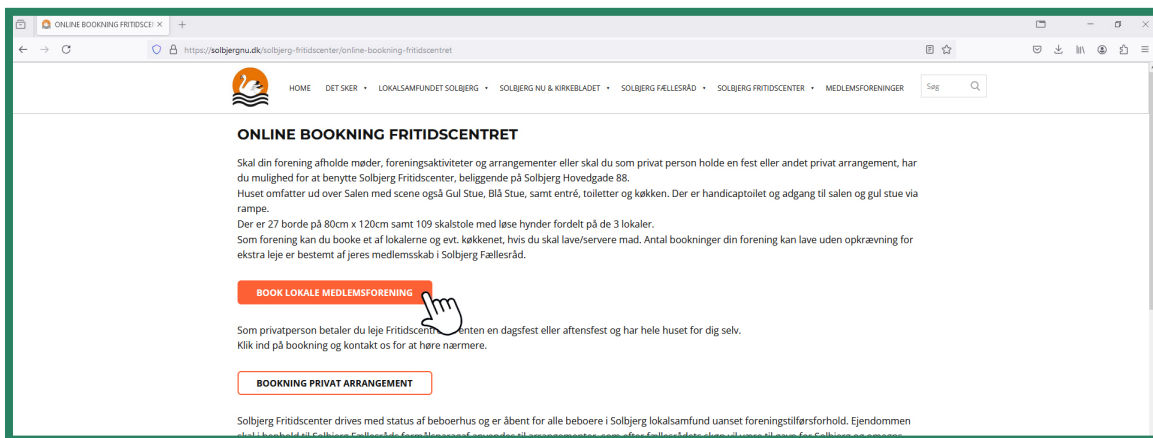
ONLINE BOOKNING FRITIDSCE ×

https://solbjergnu.dk/solbjerg-fritidscenter/online-bookning-fritidscentret

HOME DET SKER LOKALSAMFUNDET SOLBJERG SOLBJERG NU & KIRKEBLADET SOLBJERG FÆLLESRÅD SOLBJERG FRITIDSCENTER MEDLEMSFORENINGER Søg

ONLINE BOOKNING FRITIDSCENTRET

Skal din forening afholde møder, foreningsaktiviteter og arrangementer eller skal du som privat person holde en fest eller andet privat arrangement, har du mulighed for at benytte Solbjerg Fritidscenter, beliggende på Solbjerg Hovedgade 88.
Huset omfatter ud over Salen med scene også Gul Stue, Blå Stue, samt entré, toiletter og køkken. Der er handicaptoilet og adgang til salen og gul stue via rampe.
Der er 27 borde på 80cm x 120cm samt 109 skalstole med løse hynder fordelt på de 3 lokaler.
Som forening kan du booke et af lokalerne og evt. køkkenet, hvis du skal lave/servere mad. Antal bookninger din forening kan lave uden opkrævning for ekstra leje er bestemt af jeres medlemsskab i Solbjerg Fællesråd.

BOOK LOKALE MEDLEMSFORENING

Som privatperson betaler du leje Fritidscent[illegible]enten en dagsfest eller aftensfest og har hele huset for dig selv.
Klik ind på bookning og kontakt os for at høre nærmere.

BOOKNING PRIVAT ARRANGEMENT

Solbjerg Fritidscenter drives med status af beboerhus og er åbent for alle beboere i Solbjerg lokalsamfund uanset foreningstilførsforhold. Ejendommen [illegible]